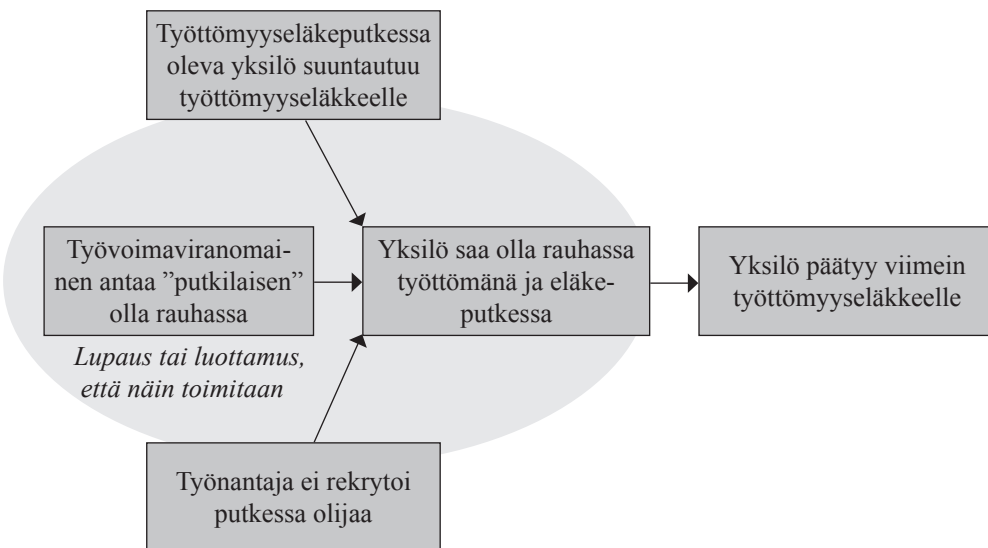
Työttömyyseläkeputkessa oleva yksilö suuntautuu työttömyyseläkkeelle

Työvoimaviranomainen antaa ”putkilaisen” olla rauhassa

Yksilö saa olla rauhassa työttömänä ja eläkeputkessa

Yksilö päätyy viimein työttömyyseläkkeelle

*Lupaus tai luottamus, että näin toimitaan*

Työnantaja ei rekrytoi putkessa olijaa